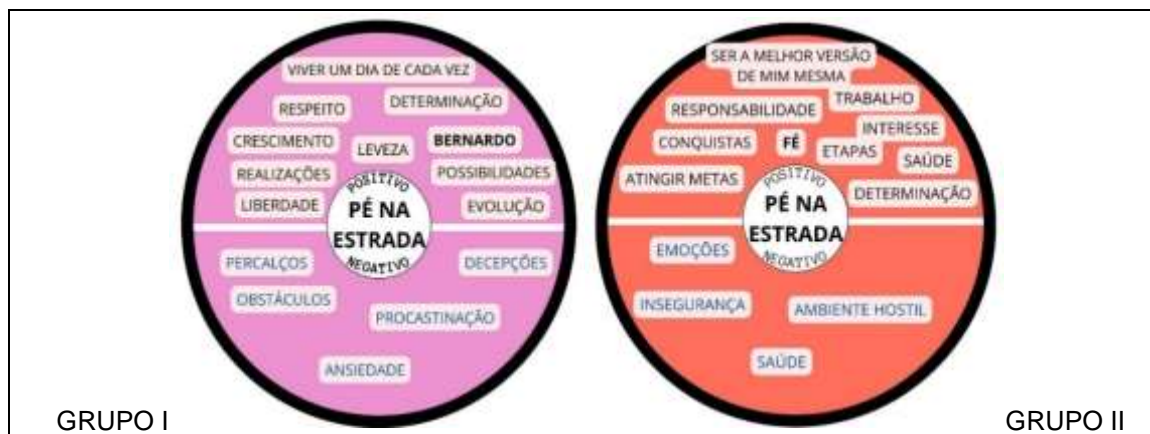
VIVER UM DIA DE CADA VEZ

RESPEITO
DETERMINAÇÃO
CRESCIMENTO
LEVEZA
BERNARDO
REALIZAÇÕES
POSSIBILIDADES
LIBERDADE
EVOLUÇÃO

POSITIVO
PÉ NA ESTRADA
NEGATIVO

PERCALÇOS
DECEPÇÕES
OBSTÁCULOS
PROCASTINAÇÃO
ANSIEDADE

SER A MELHOR VERSÃO DE MIM MESMA

RESPONSABILIDADE
TRABALHO
INTERESSE
CONQUISTAS
FÉ
ETAPAS
SAÚDE
ATINGIR METAS
DETERMINAÇÃO

POSITIVO
PÉ NA ESTRADA
NEGATIVO

EMOÇÕES
INSEGURANÇA
AMBIENTE HOSTIL
SAÚDE

GRUPO I

GRUPO II